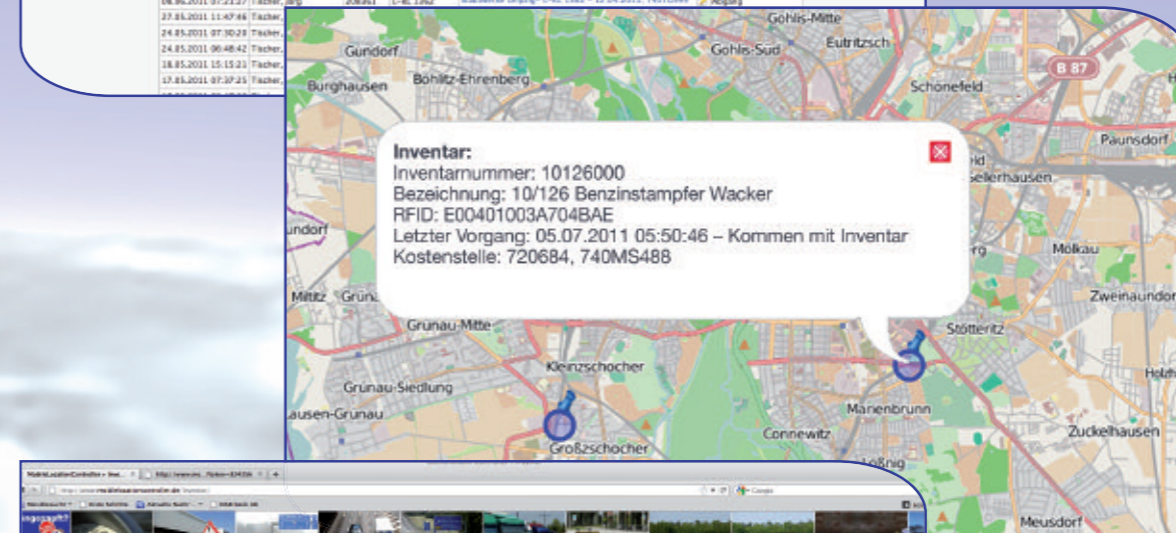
27.05.2011 11:47:46 Tischer,
24.05.2011 07:30:28 Tischer,
24.05.2011 06:48:42 Tischer,
18.05.2011 15:15:21 Tischer,
17.05.2011 07:37:25 Tischer,

Gohlis-Mitte
Gundorf
Gohlis-Süd
Eutritzsch
Böhlitz-Ehrenberg
B 87
Burghausen
Schönefeld
Paunsdorf

Inventar:
Inventarnummer: 10126000
Bezeichnung: 10/126 Benzinstampfer Wacker
RFID: E00401003A704BAE
Letzter Vorgang: 05.07.2011 05:50:46 – Kommen mit Inventar
Kostenstelle: 720684, 740MS488

Sellerhausen
undorf
Mölkau
Miltitz
Grün
Zweinaundorf
Grünau-Mitte
Stötteritz
Kleinzschocher
Grünau-Siedlung
Holzh
ausen-Grünau
Marienbrunn
Connewitz
Zuckelhausen
Großzschocher
Lößnig
Meusdorf